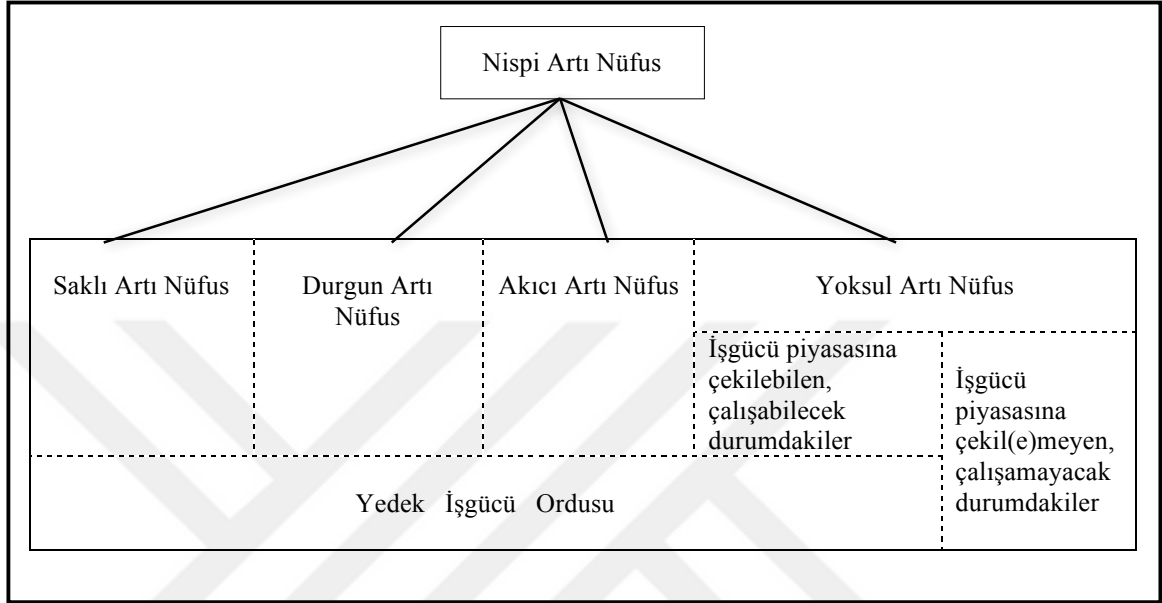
Nispi Artı Nüfus

Saklı Artı Nüfus

Durgun Artı Nüfus

Akıcı Artı Nüfus

Yoksul Artı Nüfus

İşgücü piyasasına çekilebilen, çalışabilecek durumdakiler

İşgücü piyasasına çekil(e)meyen, çalışamayacak durumdakiler

Yedek İşgücü Ordusu